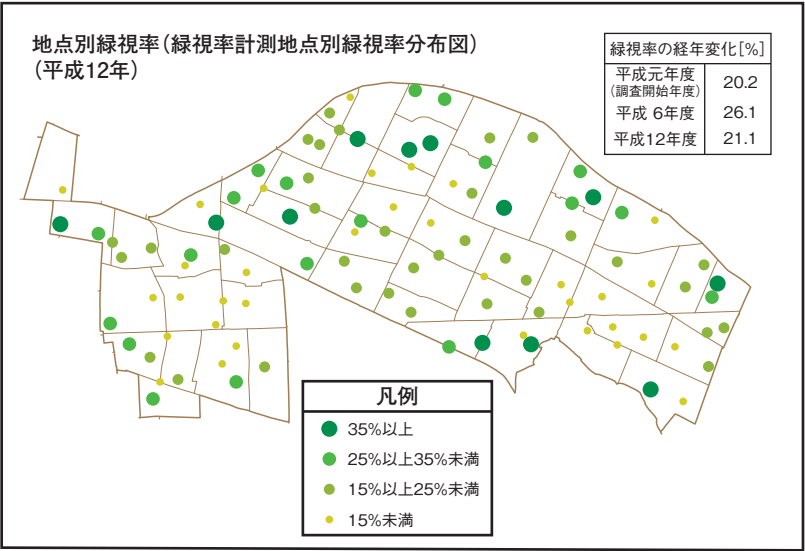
地点別緑視率（緑視率計測地点別緑視率分布図）
（平成12年）

| 緑視率の経年変化[%] | |
|---|---|
| 平成元年度（調査開始年度） | 20.2 |
| 平成 6年度 | 26.1 |
| 平成12年度 | 21.1 |

凡例
35%以上
25%以上35%未満
15%以上25%未満
15%未満